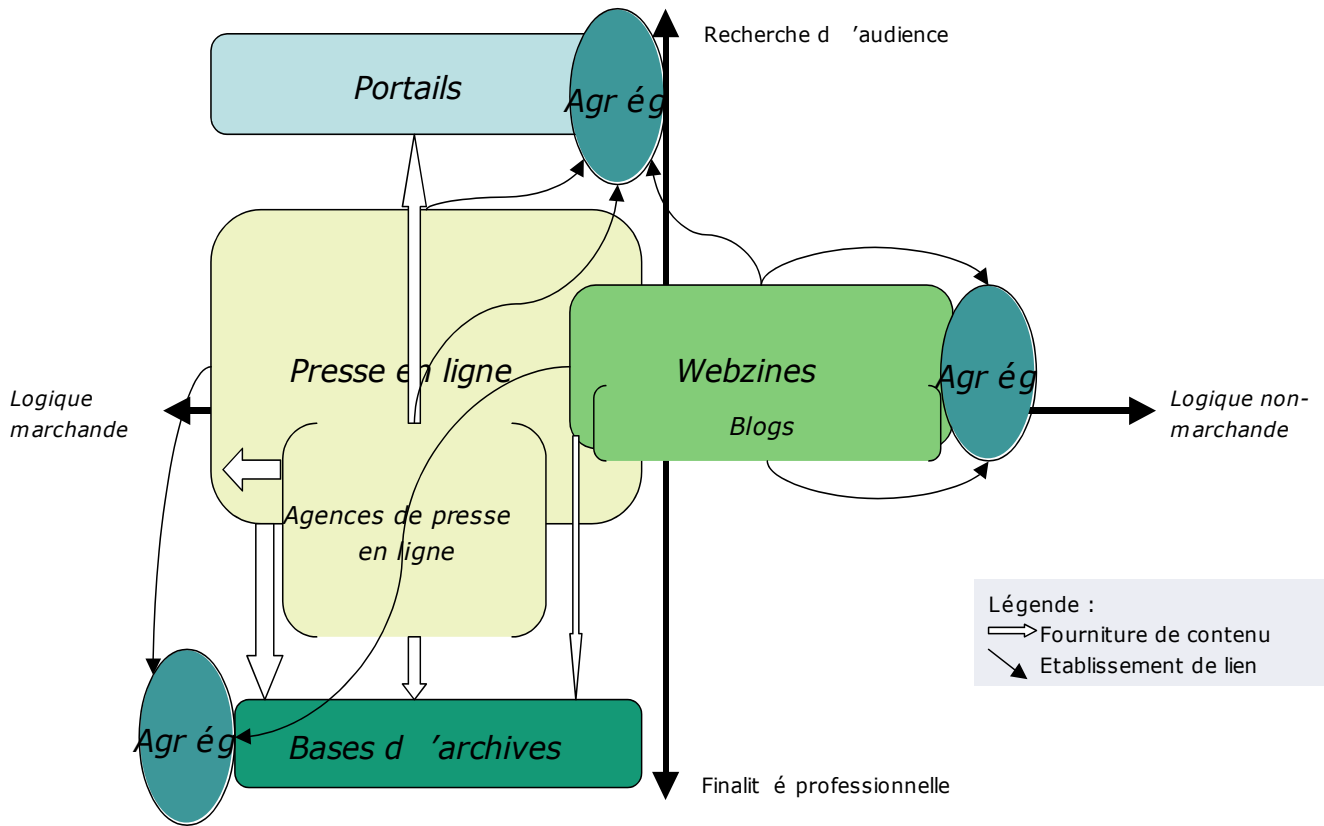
Recherche d 'audience

Portails

Agr ég

Presse en ligne

Webzines

Agr ég

Blogs

Logique marchande

Logique non-marchande

Agences de presse en ligne

Légende :
Fourniture de contenu
Etablissement de lien

Agr ég

Bases d 'archives

Finalit é professionnelle